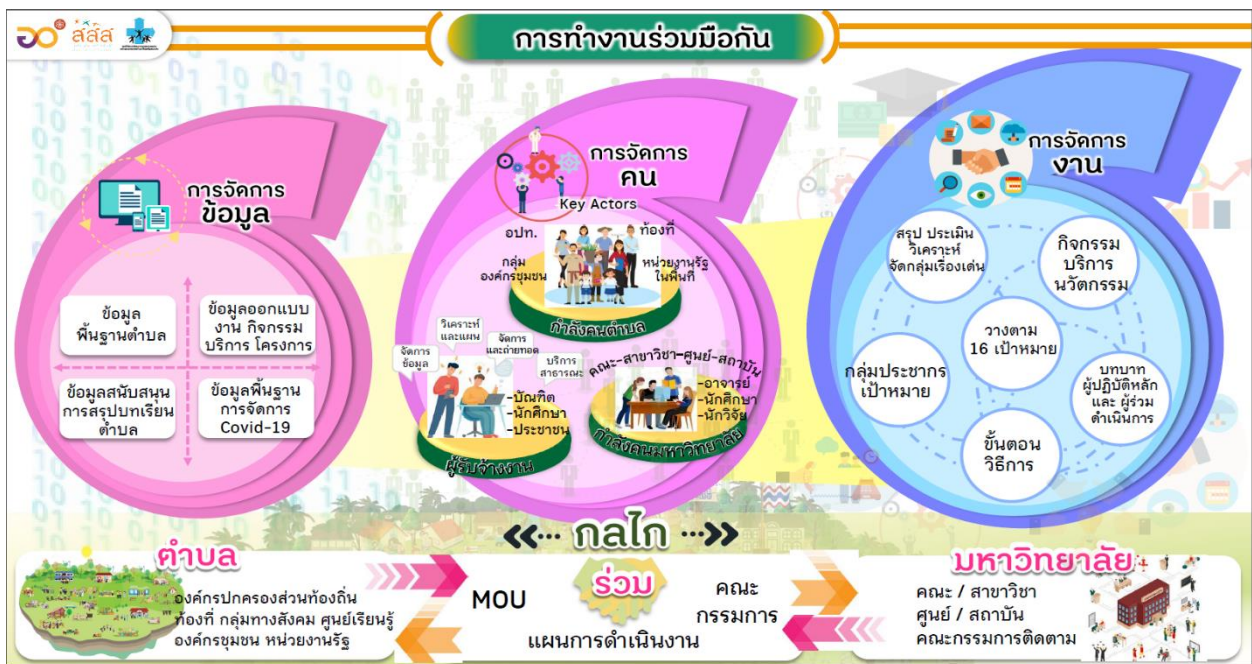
สสส

การทำงานร่วมมือกัน

การจัดการ
ข้อมูล

ข้อมูลพื้นฐานตำบล

ข้อมูลออกแบบงาน กิจกรรม บริการ โครงการ

ข้อมูลสนับสนุนการสรุปบทเรียนตำบล

ข้อมูลพื้นฐานการจัดการ Covid-19

การจัดการ
คน

Key Actors

อปท.

ท้องที่

กลุ่มองค์กรชุมชน

หน่วยงานรัฐในพื้นที่

กำลังคนตำบล

วิเคราะห์และแผน

จัดการข้อมูล

จัดการและถ่ายทอด

บริการสาธารณะ

-บัณฑิต
-นักศึกษา
-ประชาชน

ผู้รับจ้างงาน

คณะ-สาขาวิชา-ศูนย์-สถาบัน

-อาจารย์
-นักศึกษา
-นักวิจัย

กำลังคนมหาวิทยาลัย

การจัดการ
งาน

สรุป ประเมิน วิเคราะห์ จัดกลุ่มเรื่องเด่น

กิจกรรม บริการ นวัตกรรม

วางตาม 16 เป้าหมาย

กลุ่มประชากรเป้าหมาย

บทบาท ผู้ปฏิบัติหลัก และ ผู้ร่วมดำเนินการ

ขั้นตอน วิธีการ

«··· กลไก ···»

ตำบล

องค์กรปกครองส่วนท้องถิ่น ท้องที่ กลุ่มทางสังคม ศูนย์เรียนรู้ องค์กรชุมชน หน่วยงานรัฐ

MOU

ร่วม

คณะกรรมการ

แผนการดำเนินงาน

มหาวิทยาลัย

คณะ / สาขาวิชา
ศูนย์ / สถาบัน
คณะกรรมการติดตาม